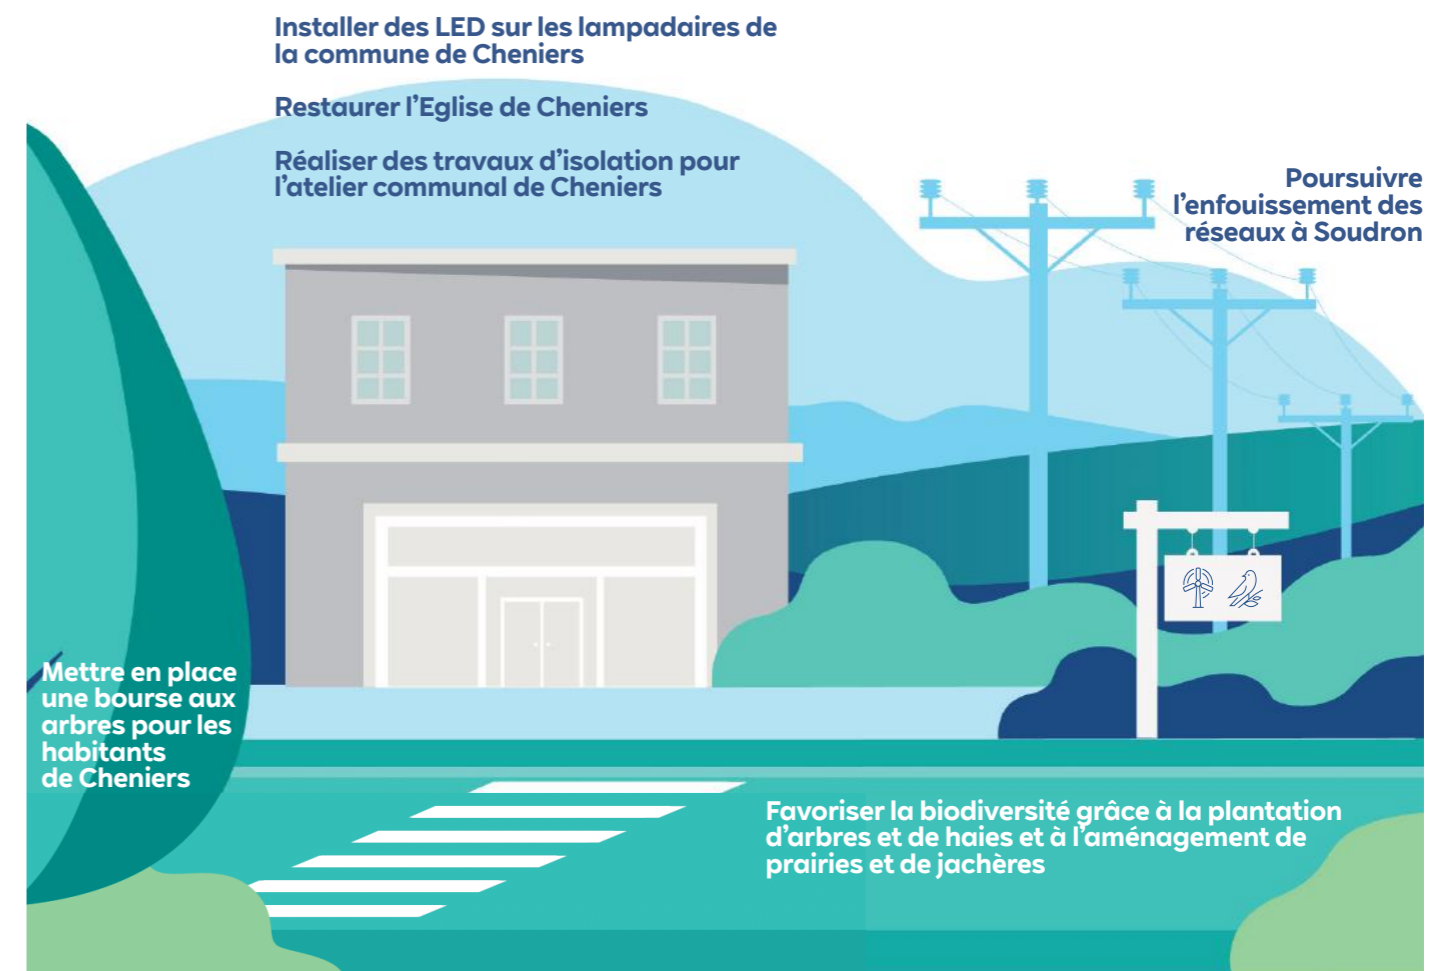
Installer des LED sur les lampadaires de la commune de Cheniers

Restaurer l'Eglise de Cheniers

Réaliser des travaux d'isolation pour l'atelier communal de Cheniers

Poursuivre l'enfouissement des réseaux à Soudron

Mettre en place une bourse aux arbres pour les habitants de Cheniers

Favoriser la biodiversité grâce à la plantation d'arbres et de haies et à l'aménagement de prairies et de jachères